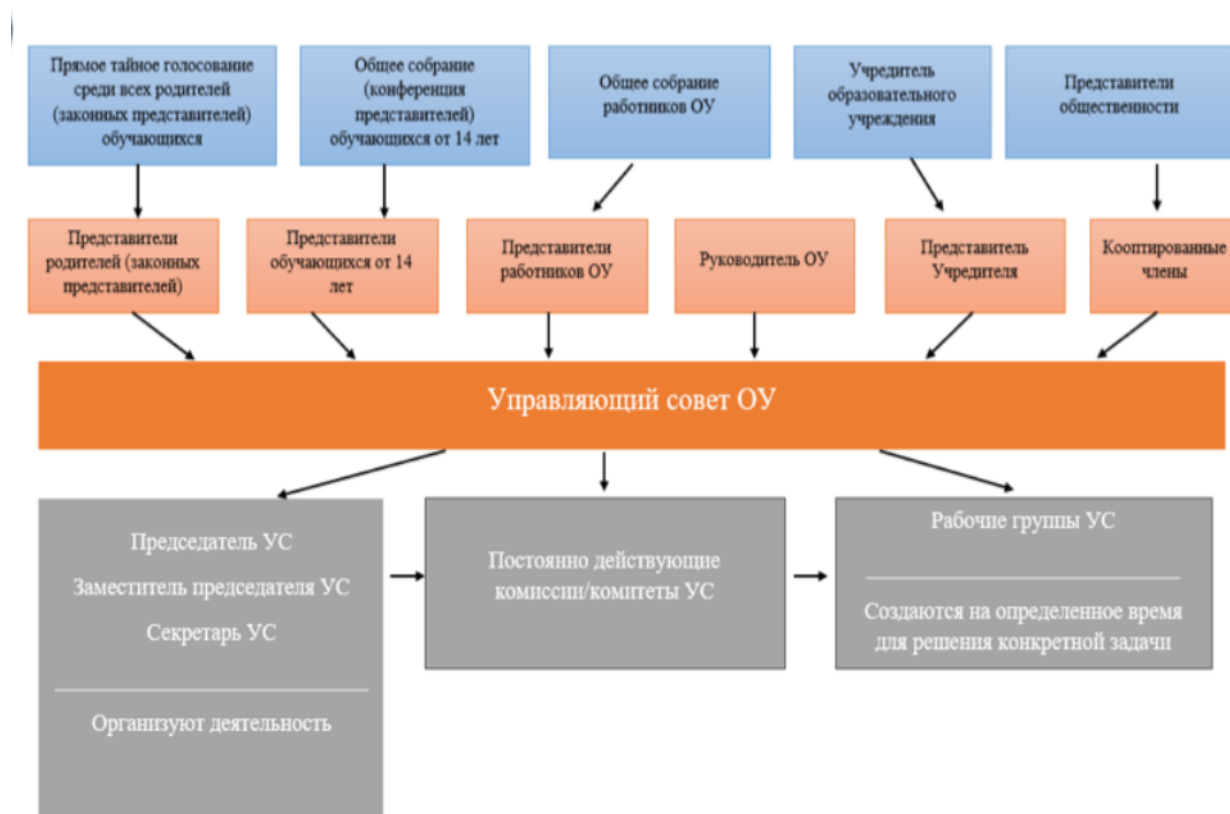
Прямое тайное голосование среди всех родителей (законных представителей) обучающихся

Общее собрание (конференция представителей) обучающихся от 14 лет

Общее собрание работников ОУ

Учредитель образовательного учреждения

Представители общественности

Представители родителей (законных представителей)

Представители обучающихся от 14 лет

Представители работников ОУ

Руководитель ОУ

Представитель Учредителя

Кооптированные члены

Управляющий совет ОУ

Председатель УС

Заместитель председателя УС

Секретарь УС

Организуют деятельность

Постоянно действующие комиссии/комитеты УС

Рабочие группы УС

Создаются на определенное время для решения конкретной задачи